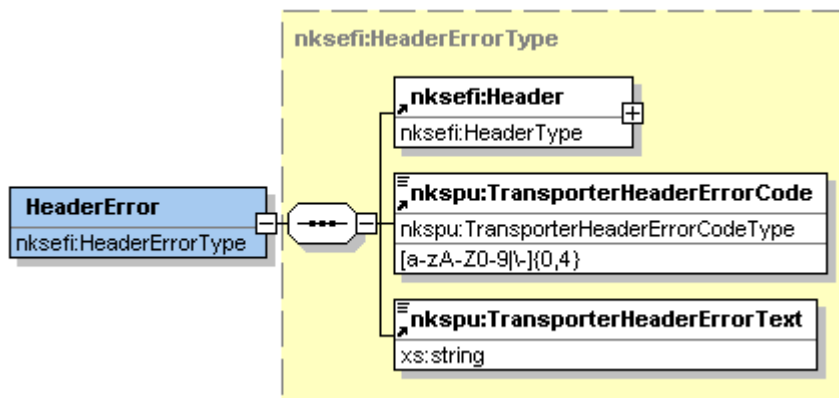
HeaderError
nksefi:HeaderErrorType

nksefi:HeaderErrorType

nksefi:Header
nksefi:HeaderType

nkspu:TransporterHeaderErrorCode
nkspu:TransporterHeaderErrorCodeType
[a-zA-Z0-9|\-]{0,4}

nkspu:TransporterHeaderErrorText
xs:string